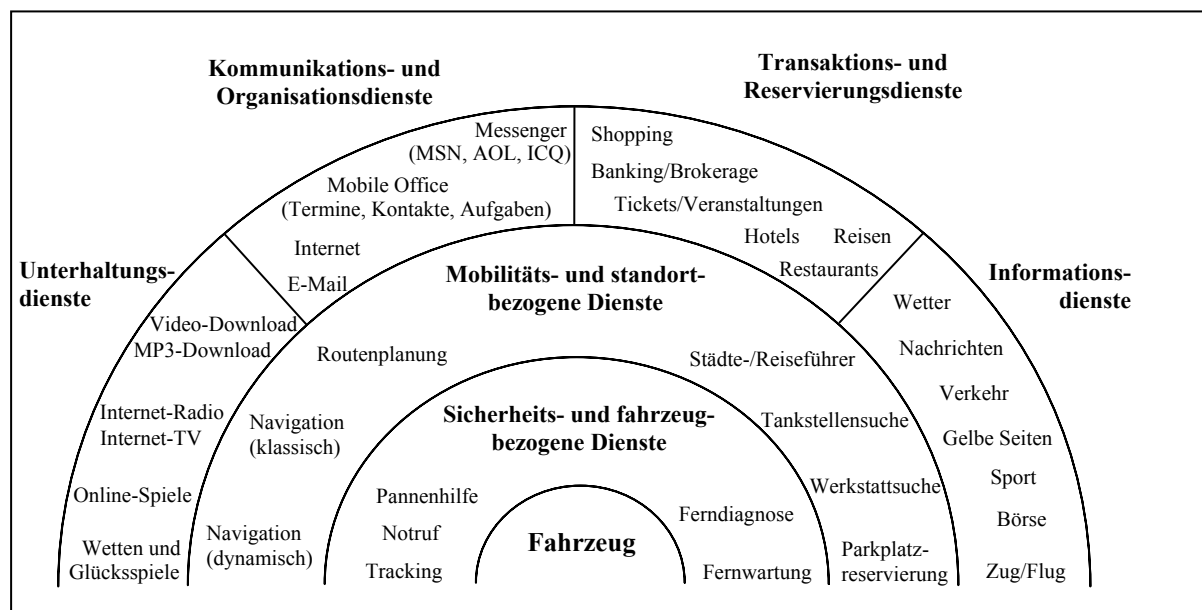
Kommunikations- und Organisationsdienste

Transaktions- und Reservierungsdienste

Unterhaltungsdienste

Informationsdienste

Messenger (MSN, AOL, ICQ)

Mobile Office (Termine, Kontakte, Aufgaben)

Internet

E-Mail

Shopping

Banking/Brokerage

Tickets/Veranstaltungen

Hotels Reisen

Restaurants

Video-Download
MP3-Download

Internet-Radio
Internet-TV

Online-Spiele

Wetten und Glücksspiele

Wetter

Nachrichten

Verkehr

Gelbe Seiten

Sport

Börse

Zug/Flug

Mobilitäts- und standortbezogene Dienste

Routenplanung

Navigation (klassisch)

Navigation (dynamisch)

Städte-/Reiseführer

Tankstellensuche

Werkstattsuche

Parkplatzreservierung

Sicherheits- und fahrzeugbezogene Dienste

Pannenhilfe

Notruf

Tracking

Ferndiagnose

Fernwartung

Fahrzeug